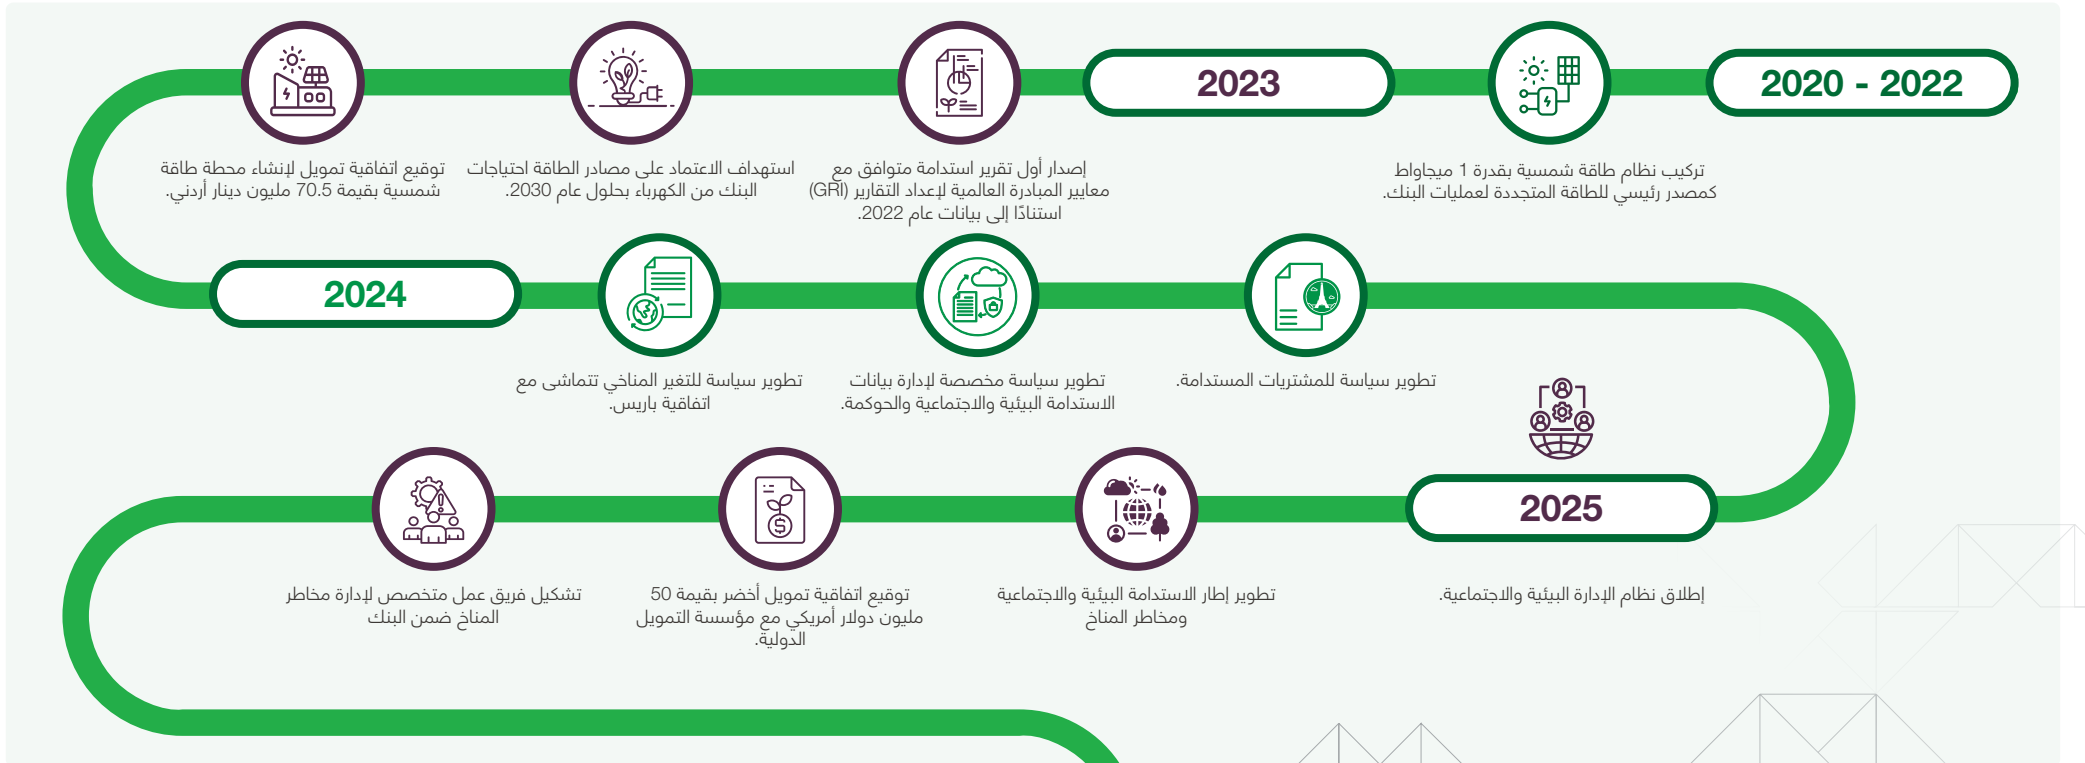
2020 - 2022

تركيب نظام طاقة شمسية بقدرة 1 ميجاواط كمصدر رئيسي للطاقة المتجددة لعمليات البنك.

2023

إصدار أول تقرير استدامة متوافق مع معايير المبادرة العالمية لإعداد التقارير (GRI) استنادًا إلى بيانات عام 2022.

استهداف الاعتماد على مصادر الطاقة احتياجات البنك من الكهرباء بحلول عام 2030.

توقيع اتفاقية تمويل لإنشاء محطة طاقة شمسية بقيمة 70.5 مليون دينار أردني.

2024

تطوير سياسة للمشتريات المستدامة.

تطوير سياسة مخصصة لإدارة بيانات الاستدامة البيئية والاجتماعية والحوكمة.

تطوير سياسة للتغير المناخي تتماشى مع اتفاقية باريس.

2025

إطلاق نظام الإدارة البيئية والاجتماعية.

تطوير إطار الاستدامة البيئية والاجتماعية ومخاطر المناخ

توقيع اتفاقية تمويل أخضر بقيمة 50 مليون دولار أمريكي مع مؤسسة التمويل الدولية.

تشكيل فريق عمل متخصص لإدارة مخاطر المناخ ضمن البنك